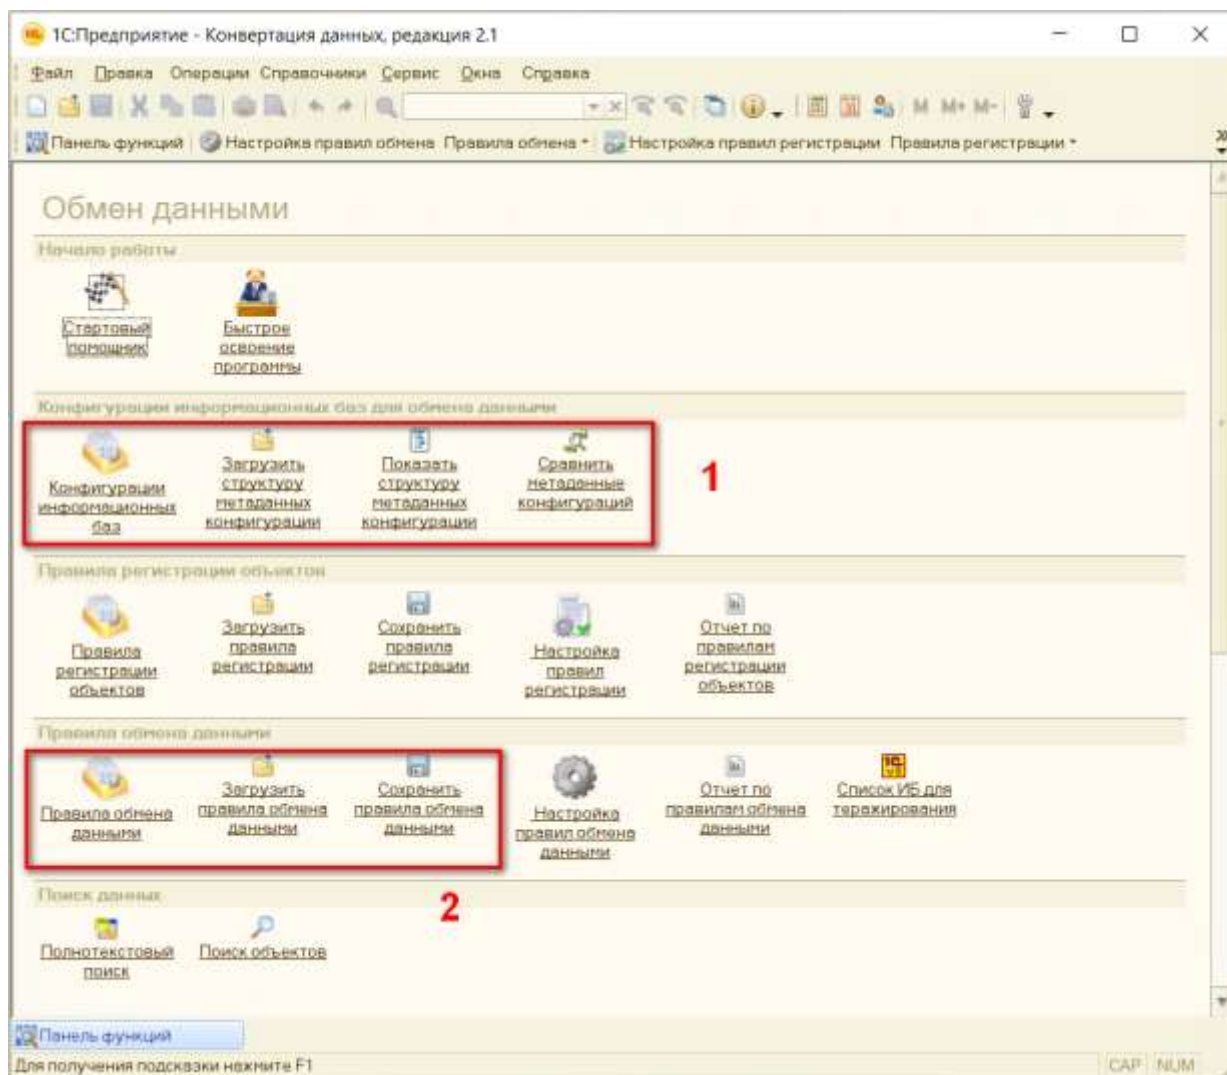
1С:Предприятие - Конвертация данных, редакция 2.1

Файл Правка Операции Справочники Сервис Окна Справка

M M+ M-

Панель функций Настройка правил обмена Правила обмена Настройка правил регистрации Правила регистрации

Обмен данными

Начало работы

Стартовый помощник

Быстрое освоение программы

Конфигурации информационных баз для обмена данными

Конфигурации информационных баз

Загрузить структуру метаданных конфигурации

Показать структуру метаданных конфигурации

Сравнить метаданные конфигураций

1

Правила регистрации объектов

Правила регистрации объектов

Загрузить правила регистрации

Сохранить правила регистрации

Настройка правил регистрации

Отчет по правилам регистрации объектов

Правила обмена данными

Правила обмена данными

Загрузить правила обмена данными

Сохранить правила обмена данными

Настройка правил обмена данными

Отчет по правилам обмена данными

Список ИБ для тестирования

2

Поиск данных

Полнотекстовый поиск

Поиск объектов

Панель функций

Для получения подсказки нажмите F1

CAP NUM